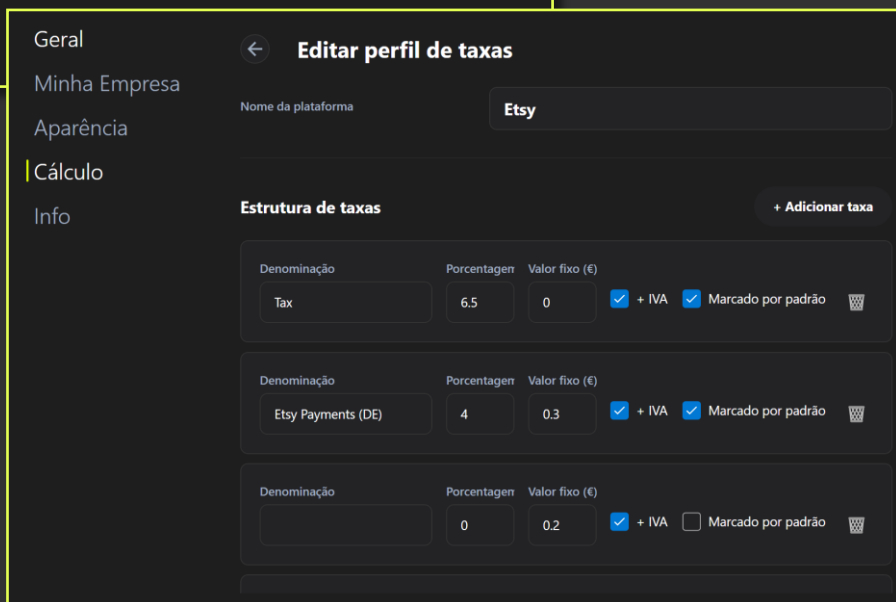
Geral
Minha Empresa
Aparência
Cálculo
Info

Editar perfil de taxas

Nome da plataforma
Etsy

Estrutura de taxas
+ Adicionar taxa

Denominação
Tax
Porcentagen
6.5
Valor fixo (€)
0
+ IVA
Marcado por padrão

Denominação
Etsy Payments (DE)
Porcentagen
4
Valor fixo (€)
0.3
+ IVA
Marcado por padrão

Denominação
Porcentagen
0
Valor fixo (€)
0.2
+ IVA
Marcado por padrão